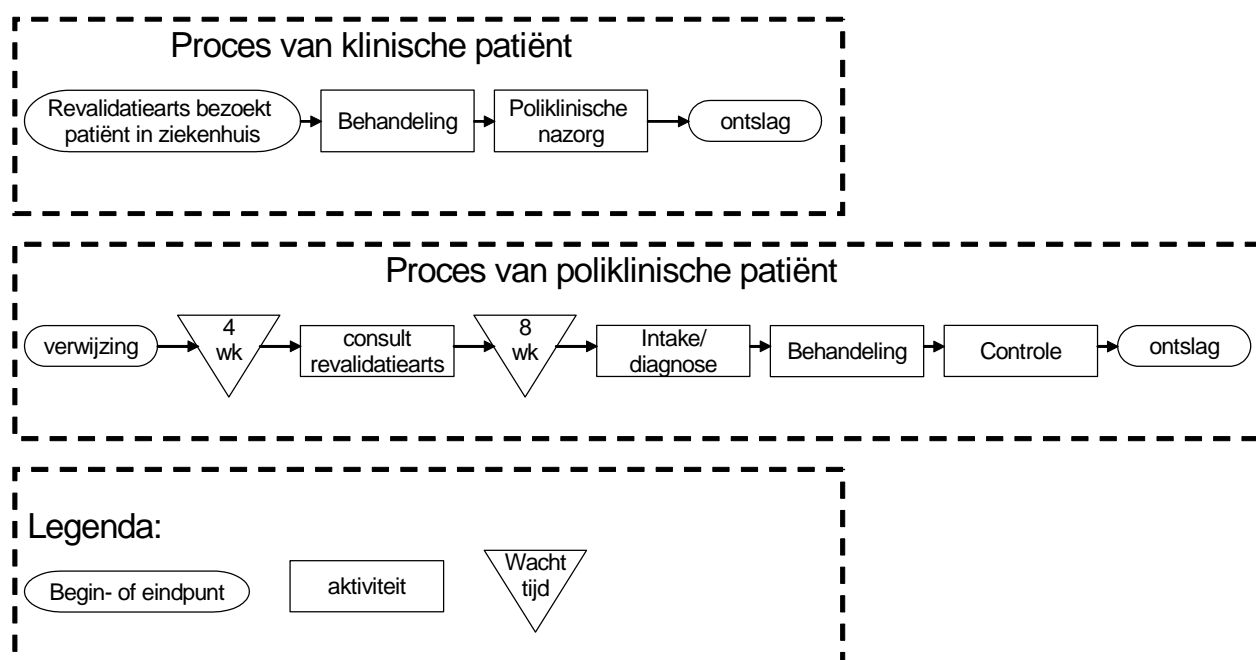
Proces van klinische patiënt

Revalidatiearts bezoekt patiënt in ziekenhuis

Behandeling

Poliklinische nazorg

ontslag

Proces van poliklinische patiënt

verwijzing

4 wk

consult revalidatiearts

8 wk

Intake/ diagnose

Behandeling

Controle

ontslag

Legenda:

Begin- of eindpunt

aktiviteit

Wacht tijd